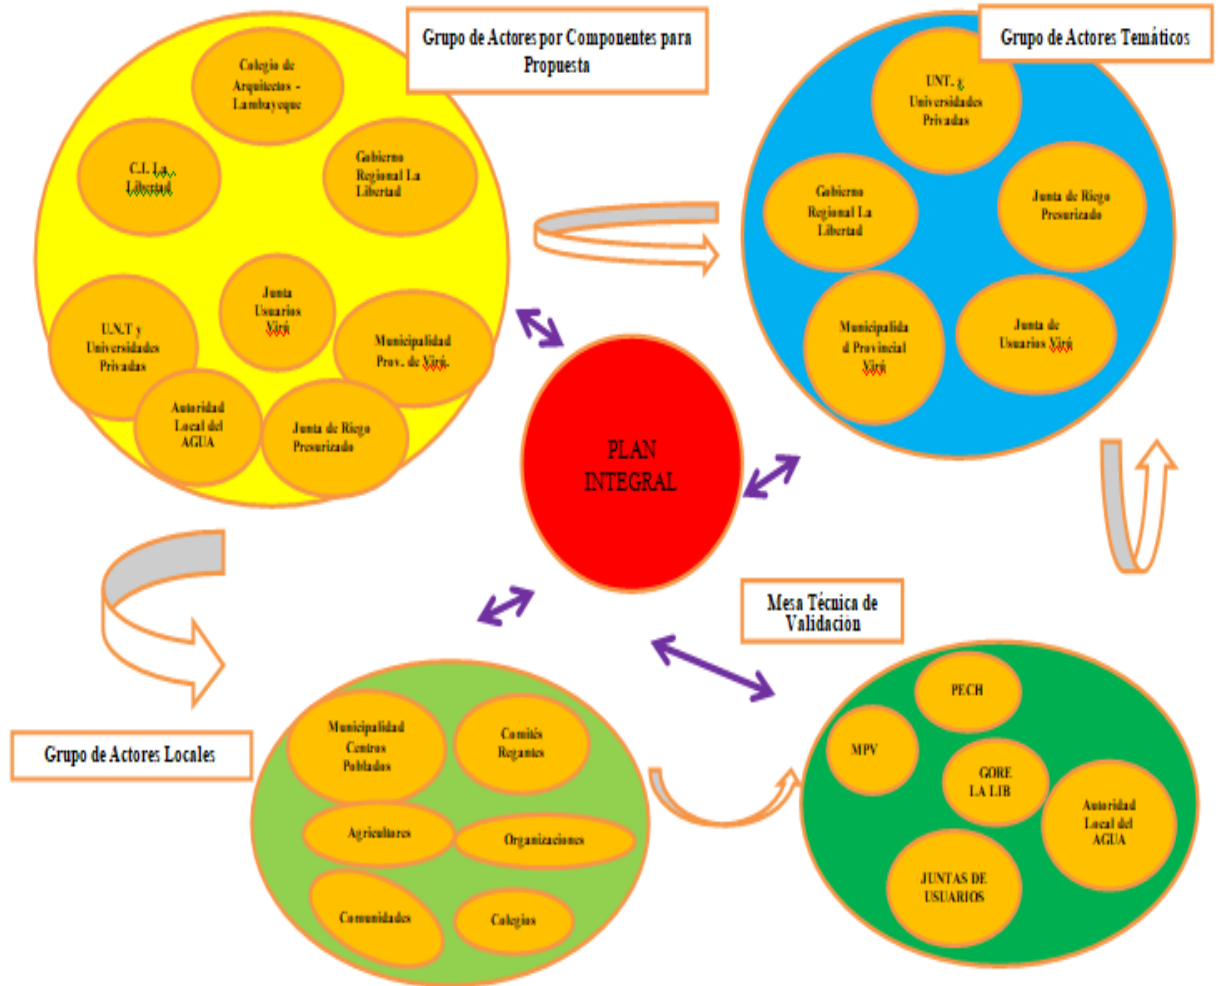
Grupo de Actores por Componentes para Propuesta

Colegio de Arquitectos - Lambayeque

C.I. La Libertad

Gobierno Regional La Libertad

Junta Usuarios Virú

U.N.T y Universidades Privadas

Municipalidad Prov. de Virú

Autoridad Local del AGUA

Junta de Riego Presurizado

Grupo de Actores Temáticos

UNT. y Universidades Privadas

Gobierno Regional La Libertad

Junta de Riego Presurizado

Municipalidad Provincial Virú

Junta de Usuarios Virú

PLAN INTEGRAL

Mesa Técnica de Validacion

Grupo de Actores Locales

Municipalidad Centros Poblados

Comités Regantes

Agricultores

Organizaciones

Comunidades

Colegios

PECH

MPV

GORE LA LIB

Autoridad Local del AGUA

JUNTAS DE USUARIOS